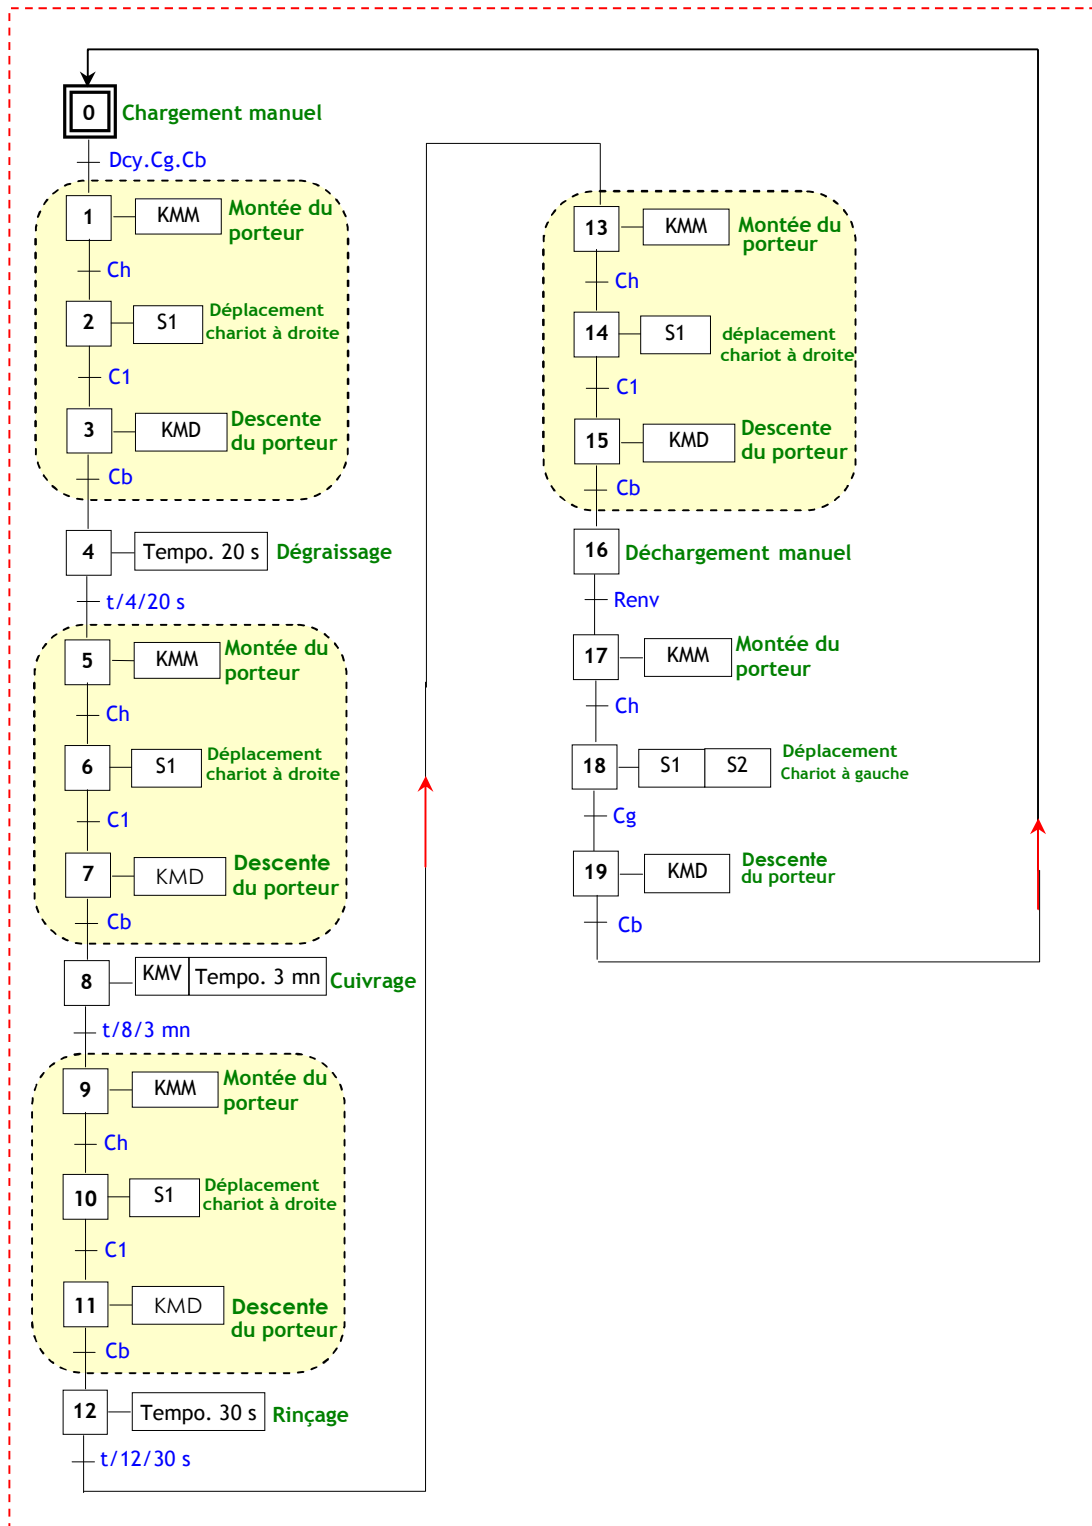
0 Chargement manuel
Dcy.Cg.Cb
1 KMM Montée du porteur
Ch
2 S1 Déplacement chariot à droite
C1
3 KMD Descente du porteur
Cb
4 Tempo. 20 s Dégraissage
t/4/20 s
5 KMM Montée du porteur
Ch
6 S1 Déplacement chariot à droite
C1
7 KMD Descente du porteur
Cb
8 KMV Tempo. 3 mn Cuivrage
t/8/3 mn
9 KMM Montée du porteur
Ch
10 S1 Déplacement chariot à droite
C1
11 KMD Descente du porteur
Cb
12 Tempo. 30 s Rinçage
t/12/30 s

13 KMM Montée du porteur
Ch
14 S1 déplacement chariot à droite
C1
15 KMD Descente du porteur
Cb
16 Déchargement manuel
Renv
17 KMM Montée du porteur
Ch
18 S1 S2 Déplacement Chariot à gauche
Cg
19 KMD Descente du porteur
Cb